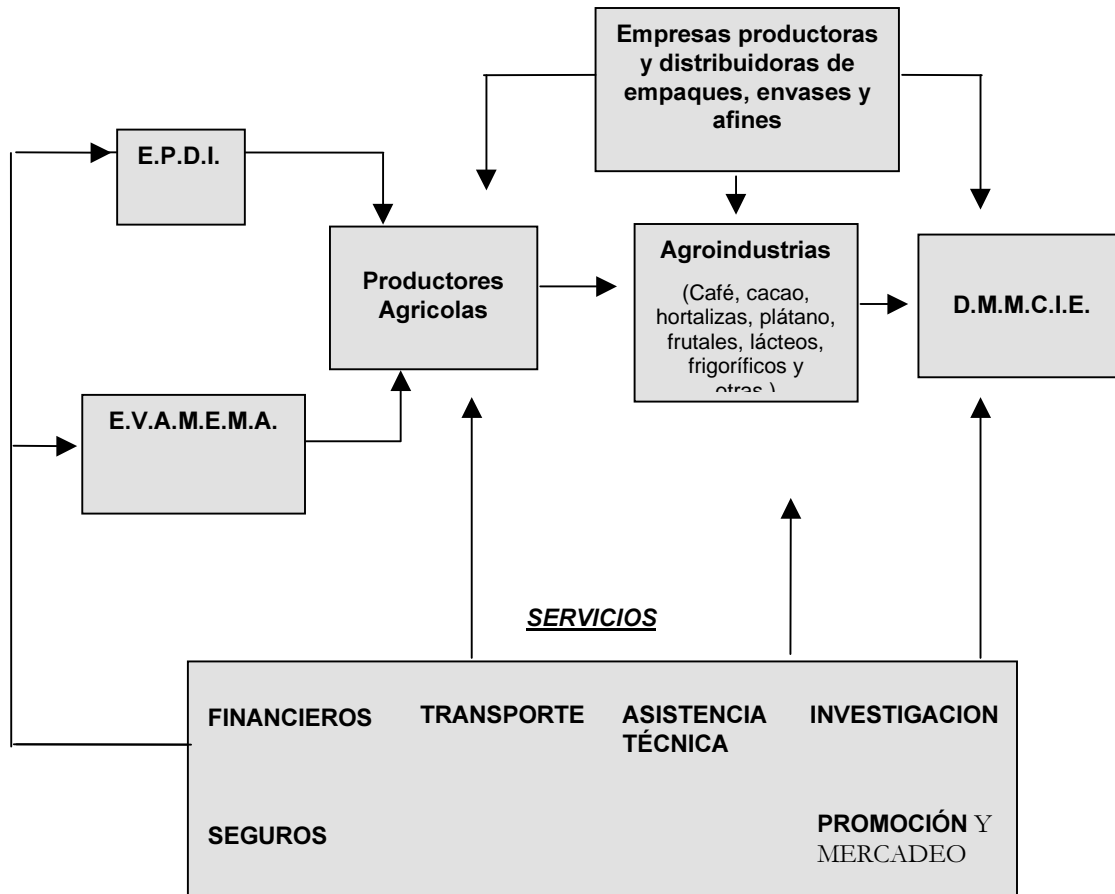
Empresas productoras y distribuidoras de empaques, envases y afines

E.P.D.I.

Productores Agricolas

Agroindustrias

(Café, cacao, hortalizas, plátano, frutales, lácteos, frigoríficos y otras )

D.M.M.C.I.E.

E.V.A.M.E.M.A.

SERVICIOS

FINANCIEROS

TRANSPORTE

ASISTENCIA TÉCNICA

INVESTIGACION

SEGUROS

PROMOCIÓN Y MERCADEO